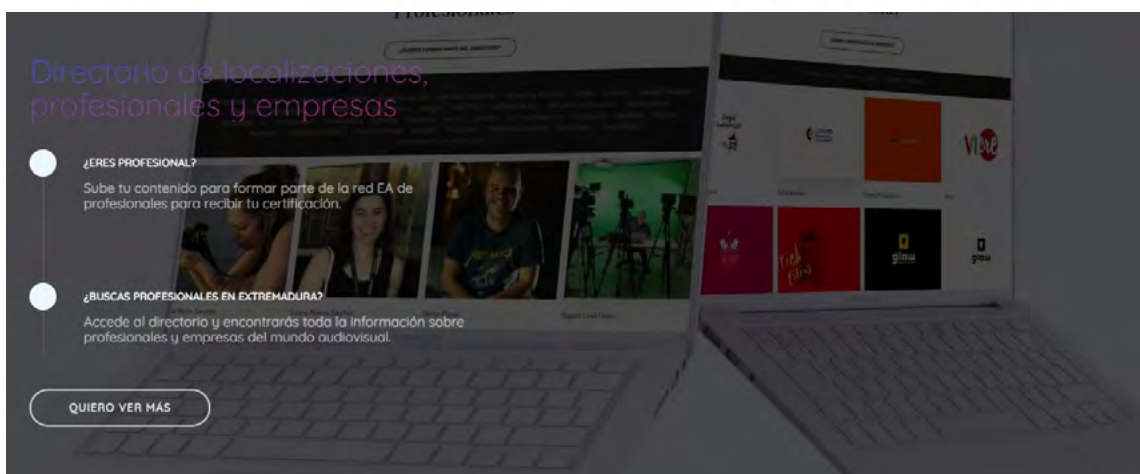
Directorio de localizaciones, profesionales y empresas

¿ERES PROFESIONAL?

Sube tu contenido para formar parte de la red EA de profesionales para recibir tu certificación.

¿BUSCAS PROFESIONALES EN EXTREMADURA?

Accede al directorio y encontrarás toda la información sobre profesionales y empresas del mundo audiovisual.

QUIERO VER MÁS